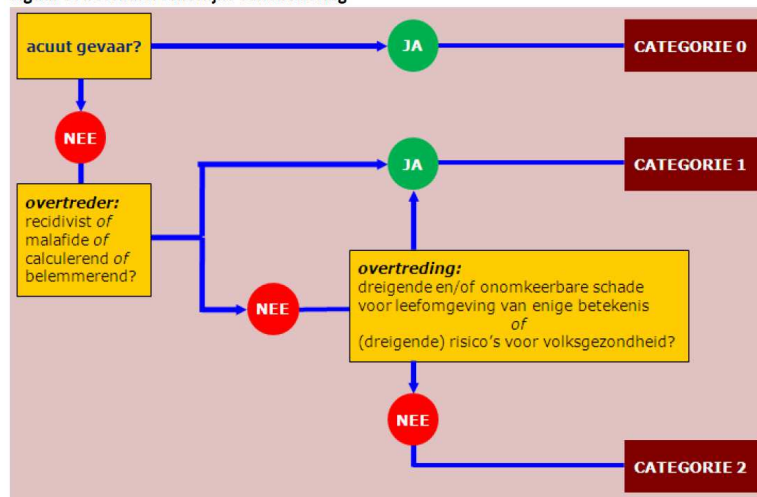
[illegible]

acuut gevaar?

JA

CATEGORIE 0

NEE

overtreder:
recidivist *of* malafide *of* calculerend *of* belemmerend?

JA

CATEGORIE 1

NEE

overtreding:
dreigende en/of onomkeerbare schade voor leefomgeving van enige betekenis
*of*
(dreigende) risico's voor volksgezondheid?

NEE

CATEGORIE 2